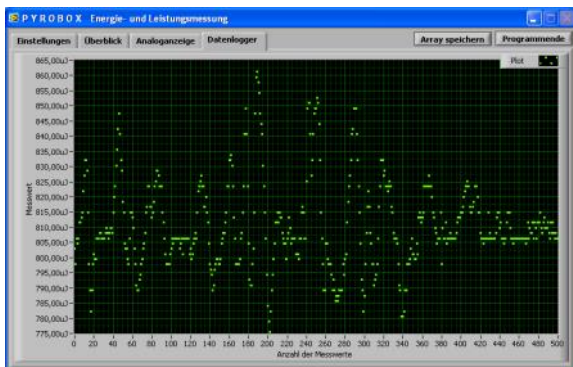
PYROBOX Energie- und Leistungsmessung

Einstellungen | Überblick | Analoganzeige | Datenlogger

Array speichern | Programmende

Plot

865,00uJ
860,00uJ
855,00uJ
850,00uJ
845,00uJ
840,00uJ
835,00uJ
830,00uJ
825,00uJ
820,00uJ
815,00uJ
810,00uJ
805,00uJ
800,00uJ
795,00uJ
790,00uJ
785,00uJ
780,00uJ
775,00uJ

Messwert

0 20 40 60 80 100 120 140 160 180 200 220 240 260 280 300 320 340 360 380 400 420 440 460 480 500

Anzahl der Messwerte